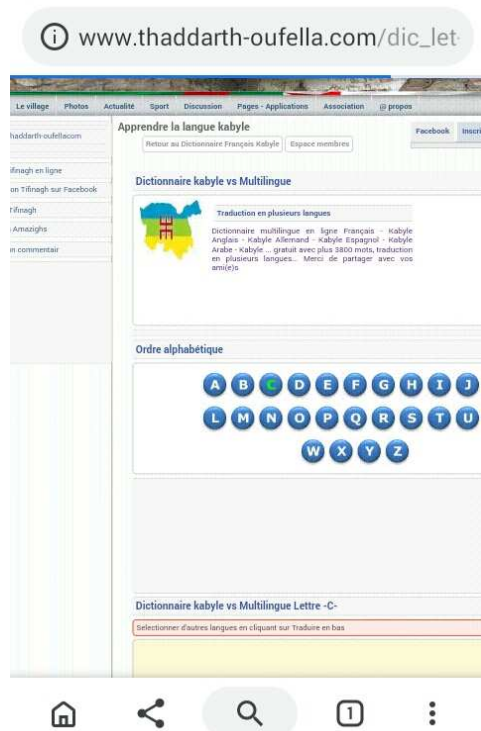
www.thaddarth-oufella.com/dic_let

Le village Photos Actualité Sport Discussion Pages - Applications Association @ propos

haddarth-oufellacom

ifinagh en ligne

on Tifinagh sur Facebook

Tifinagh

Amazighs

n commentair

Apprendre la langue kabyle

Retour au Dictionnaire Français Kabyle Espace membres

Facebook Inscri

Dictionnaire kabyle vs Multilingue

Traduction en plusieurs langues

Dictionnaire multilingue en ligne Français - Kabyle Anglais - Kabyle Allemand - Kabyle Espagnol - Kabyle Arabe - Kabyle ... gratuit avec plus 3800 mots, traduction en plusieurs langues... Merci de partager avec vos ami(e)s

Ordre alphabétique

A B C D E F G H I J
L M N O P Q R S T U
W X Y Z

Dictionnaire kabyle vs Multilingue Lettre -C-

Selectionner d'autres langues en cliquant sur Traduire en bas

1